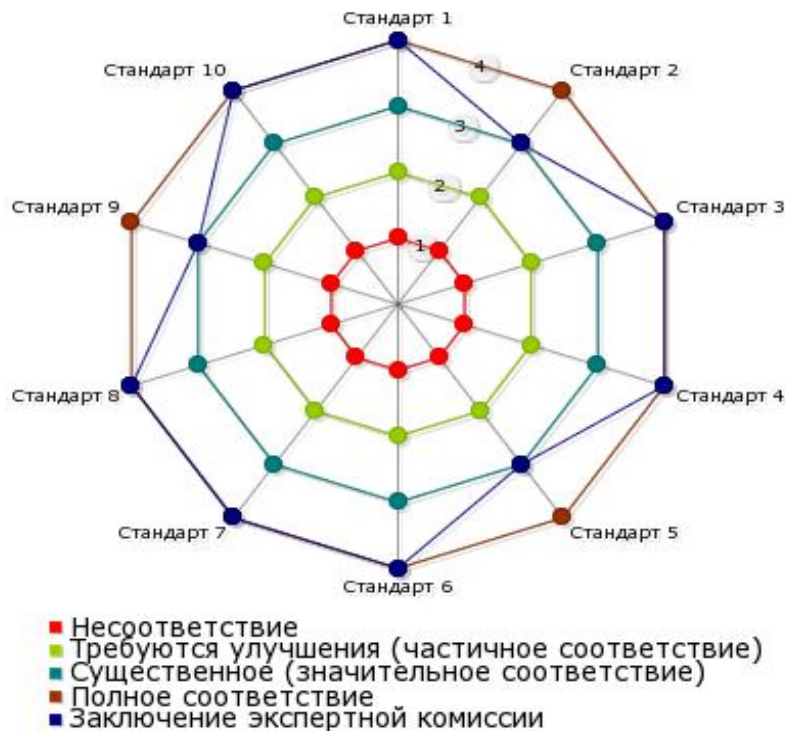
Стандарт 1
Стандарт 2
Стандарт 3
Стандарт 4
Стандарт 5
Стандарт 6
Стандарт 7
Стандарт 8
Стандарт 9
Стандарт 10
4
3
2
1

Несоответствие
Требуются улучшения (частичное соответствие)
Существенное (значительное соответствие)
Полное соответствие
Заключение экспертной комиссии